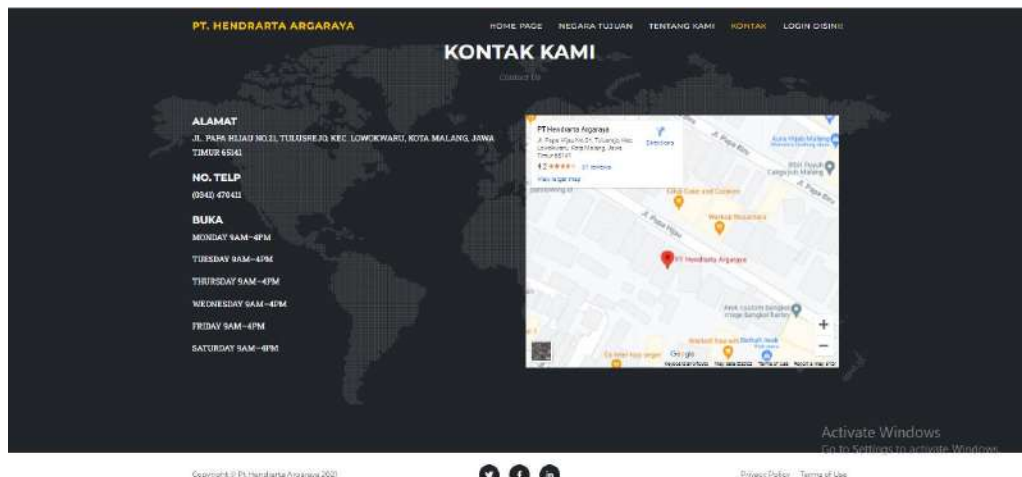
PT. HENDRARTA ARGARAYA

HOME PAGE NEGARA TUJUAN TENTANG KAMI KONTAK LOGIN DISINI

KONTAK KAMI

Contact Us

ALAMAT

JL. PAPA HIJAU NO.21, TULUSREJO, KEC. LOWOKWARU, KOTA MALANG, JAWA TIMUR 65141

NO. TELP

(0341) 470411

BUKA

MONDAY 9AM–4PM

TUESDAY 9AM–4PM

THURSDAY 9AM–4PM

WEDNESDAY 9AM–4PM

FRIDAY 9AM–4PM

SATURDAY 9AM–4PM

PT Hendrarta Argaraya
Jl. Papa Hijau No.21, Tulusrejo, Kec. Lowokwaru, Kota Malang, Jawa Timur 65141
4.2 ★★★★☆ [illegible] reviews
View larger map
Directions

PT. Hendrarta Argaraya
Jl. Papa Biru
Jl. Papa Hijau
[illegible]
Google
Keyboard shortcuts Map data ©2021 Terms of Use Report a map error

Activate Windows
Go to Settings to activate Windows.

Copyright © Pt. Hendrarta Argaraya 2021

Privacy Policy Terms of Use